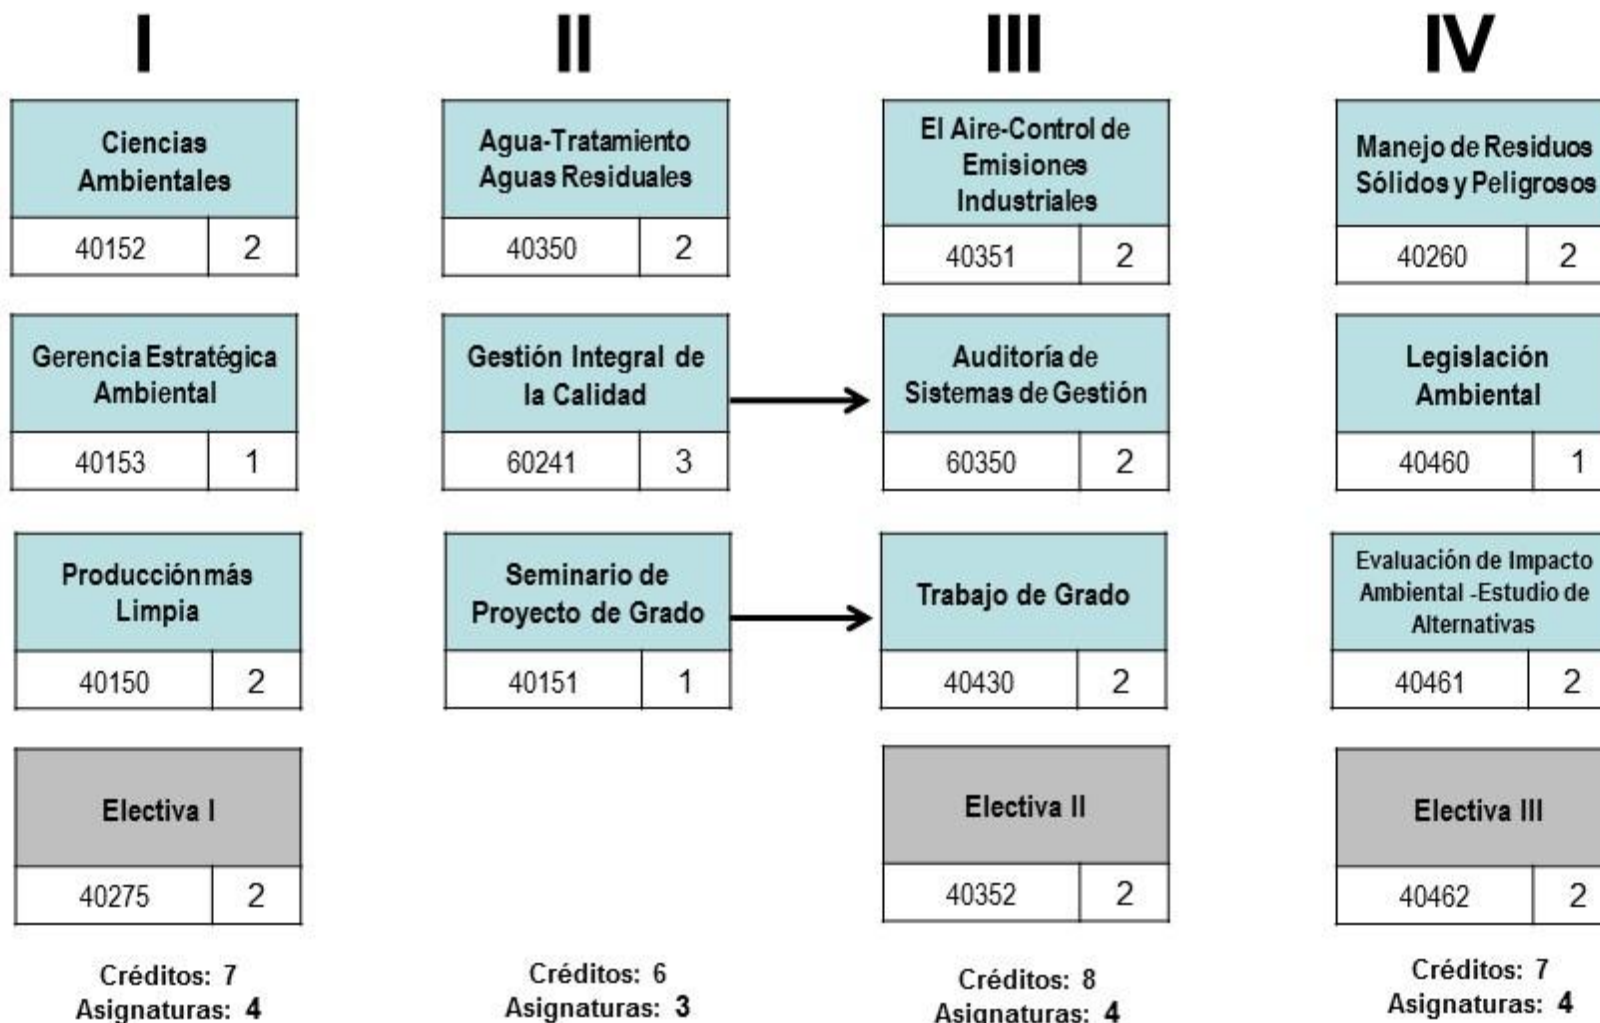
I

Ciencias Ambientales
40152 2

Gerencia Estratégica Ambiental
40153 1

Producción más Limpia
40150 2

Electiva I
40275 2

Créditos: 7
Asignaturas: 4

II

Agua-Tratamiento Aguas Residuales
40350 2

Gestión Integral de la Calidad
60241 3

Seminario de Proyecto de Grado
40151 1

Créditos: 6
Asignaturas: 3

III

El Aire-Control de Emisiones Industriales
40351 2

Auditoría de Sistemas de Gestión
60350 2

Trabajo de Grado
40430 2

Electiva II
40352 2

Créditos: 8
Asignaturas: 4

IV

Manejo de Residuos Sólidos y Peligrosos
40260 2

Legislación Ambiental
40460 1

Evaluación de Impacto Ambiental -Estudio de Alternativas
40461 2

Electiva III
40462 2

Créditos: 7
Asignaturas: 4